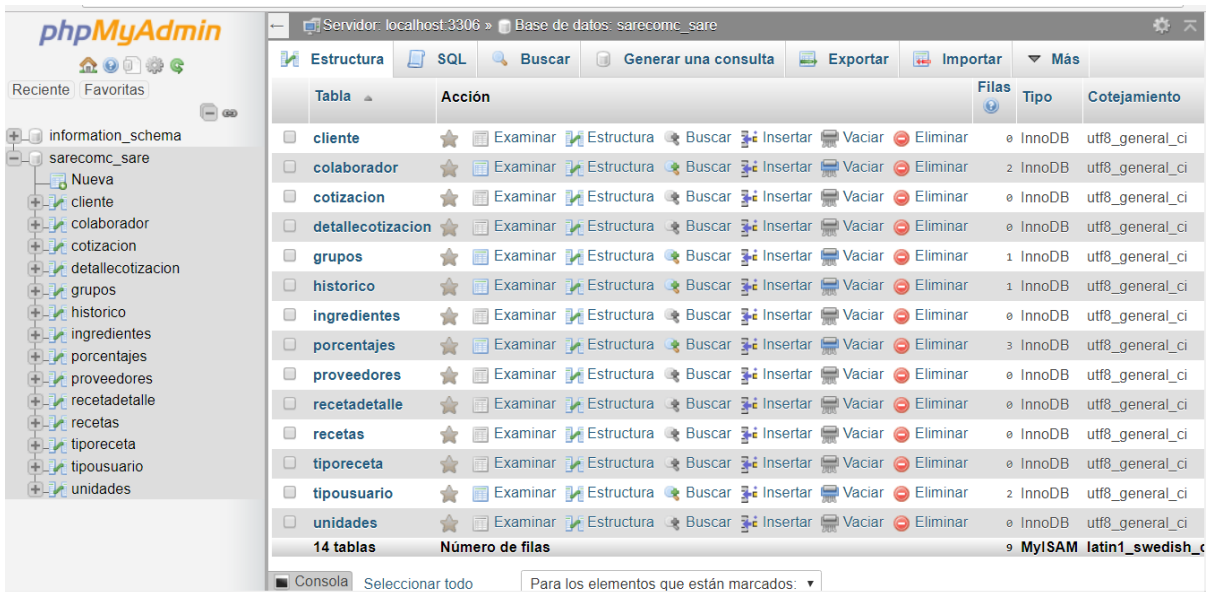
phpMyAdmin

Reciente Favoritas

information_schema
sarecomc_sare
Nueva
cliente
colaborador
cotizacion
detallecotizacion
grupos
historico
ingredientes
porcentajes
proveedores
recetadetalle
recetas
tiporeceta
tipousuario
unidades

Servidor: localhost:3306 » Base de datos: sarecomc_sare

Estructura SQL Buscar Generar una consulta Exportar Importar Más

| | Tabla | Acción | Filas | Tipo | Cotejamiento |
|---|---|---|---|---|---|
| | cliente | Examinar Estructura Buscar Insertar Vaciar Eliminar | 0 | InnoDB | utf8_general_ci |
| | colaborador | Examinar Estructura Buscar Insertar Vaciar Eliminar | 2 | InnoDB | utf8_general_ci |
| | cotizacion | Examinar Estructura Buscar Insertar Vaciar Eliminar | 0 | InnoDB | utf8_general_ci |
| | detallecotizacion | Examinar Estructura Buscar Insertar Vaciar Eliminar | 0 | InnoDB | utf8_general_ci |
| | grupos | Examinar Estructura Buscar Insertar Vaciar Eliminar | 1 | InnoDB | utf8_general_ci |
| | historico | Examinar Estructura Buscar Insertar Vaciar Eliminar | 1 | InnoDB | utf8_general_ci |
| | ingredientes | Examinar Estructura Buscar Insertar Vaciar Eliminar | 0 | InnoDB | utf8_general_ci |
| | porcentajes | Examinar Estructura Buscar Insertar Vaciar Eliminar | 3 | InnoDB | utf8_general_ci |
| | proveedores | Examinar Estructura Buscar Insertar Vaciar Eliminar | 0 | InnoDB | utf8_general_ci |
| | recetadetalle | Examinar Estructura Buscar Insertar Vaciar Eliminar | 0 | InnoDB | utf8_general_ci |
| | recetas | Examinar Estructura Buscar Insertar Vaciar Eliminar | 0 | InnoDB | utf8_general_ci |
| | tiporeceta | Examinar Estructura Buscar Insertar Vaciar Eliminar | 0 | InnoDB | utf8_general_ci |
| | tipousuario | Examinar Estructura Buscar Insertar Vaciar Eliminar | 2 | InnoDB | utf8_general_ci |
| | unidades | Examinar Estructura Buscar Insertar Vaciar Eliminar | 0 | InnoDB | utf8_general_ci |
| | 14 tablas | Número de filas | 9 | MyISAM | latin1_swedish_c |

Consola Seleccionar todo Para los elementos que están marcados: